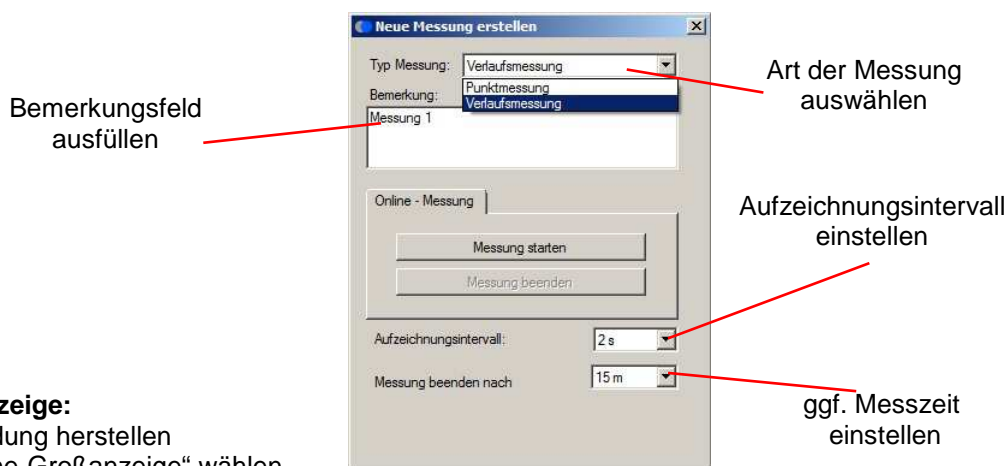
Neue Messung erstellen

Typ Messung: Verlaufsmessung
Punktmessung
Verlaufsmessung

Art der Messung auswählen

Bemerkungsfeld ausfüllen

Bemerkung:
Messung 1

Online - Messung

Messung starten

Messung beenden

Aufzeichnungsintervall einstellen

Aufzeichnungsintervall: 2 s

Messung beenden nach 15 m

ggf. Messzeit einstellen

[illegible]zeige:
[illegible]lung herstellen
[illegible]e Groß anzeige“ wählen